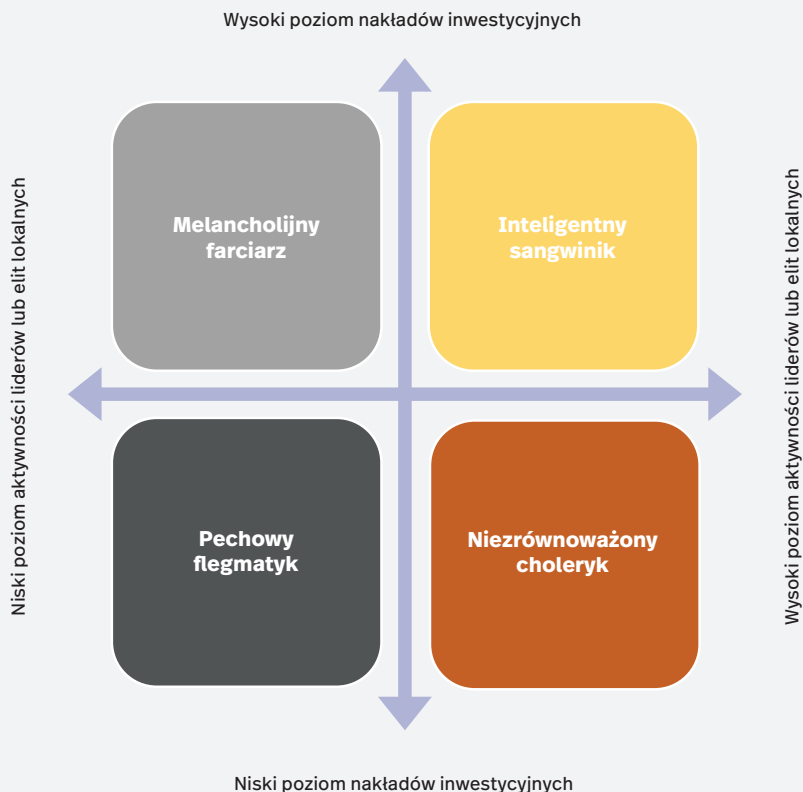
Wysoki poziom nakładów inwestycyjnych

Niski poziom aktywności liderów lub elit lokalnych

Melancholijny farciarz

Inteligentny sangwinik

Wysoki poziom aktywności liderów lub elit lokalnych

Pechowy flegmatyk

Niezrównoważony choleryk

Niski poziom nakładów inwestycyjnych